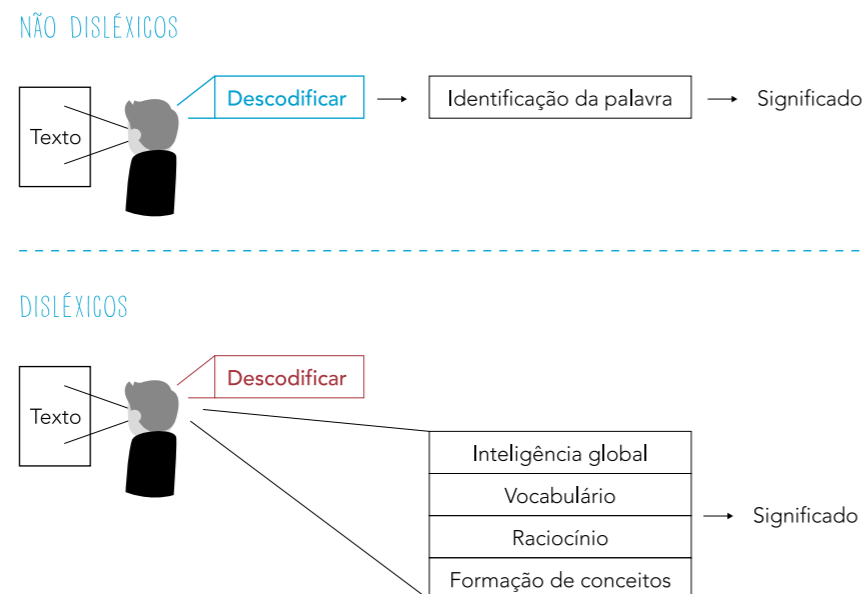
NÃO DISLÉXICOS

Texto

Descodificar → Identificação da palavra → Significado

DISLÉXICOS

Texto

Descodificar

| Inteligência global |
|---|
| Vocabulário |
| Raciocínio |
| Formação de conceitos |

→ Significado